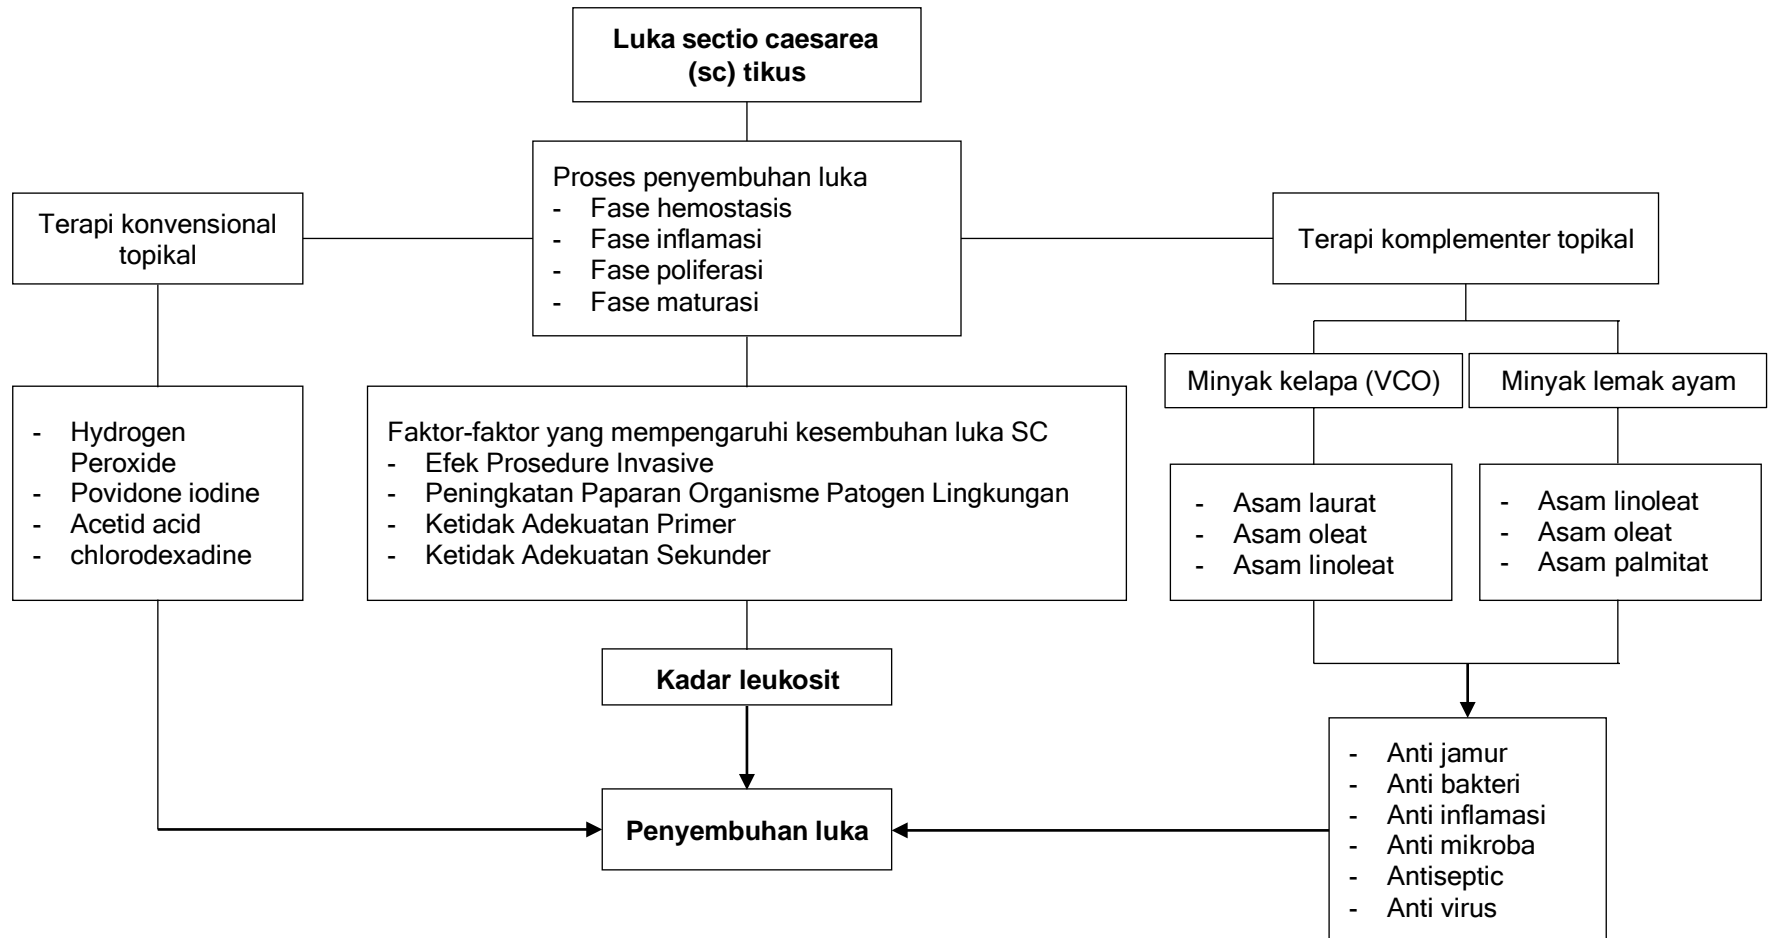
**Luka sectio caesarea (sc) tikus**

Proses penyembuhan luka
- Fase hemostasis
- Fase inflamasi
- Fase poliferasi
- Fase maturasi

Terapi konvensional topikal

Terapi komplementer topikal

Minyak kelapa (VCO)

Minyak lemak ayam

- Hydrogen Peroxide
- Povidone iodine
- Acetid acid
- chlorodexadine

Faktor-faktor yang mempengaruhi kesembuhan luka SC
- Efek Prosedure Invasive
- Peningkatan Paparan Organisme Patogen Lingkungan
- Ketidak Adekuatan Primer
- Ketidak Adekuatan Sekunder

- Asam laurat
- Asam oleat
- Asam linoleat

- Asam linoleat
- Asam oleat
- Asam palmitat

**Kadar leukosit**

- Anti jamur
- Anti bakteri
- Anti inflamasi
- Anti mikroba
- Antiseptic
- Anti virus

**Penyembuhan luka**